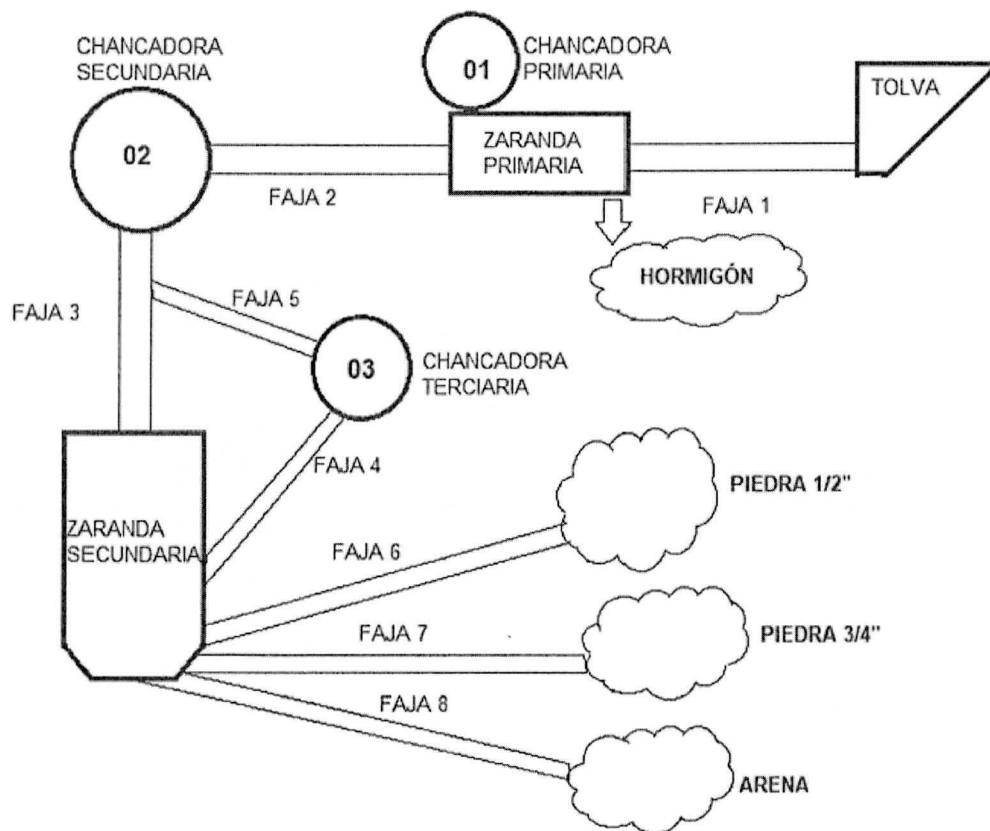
CHANCADORA SECUNDARIA

01

CHANCADORA PRIMARIA

TOLVA

02

ZARANDA PRIMARIA

FAJA 2

FAJA 1

HORMIGÓN

FAJA 3

FAJA 5

03

CHANCADORA TERCIARIA

FAJA 4

PIEDRA 1/2"

ZARANDA SECUNDARIA

FAJA 6

FAJA 7

PIEDRA 3/4"

FAJA 8

ARENA